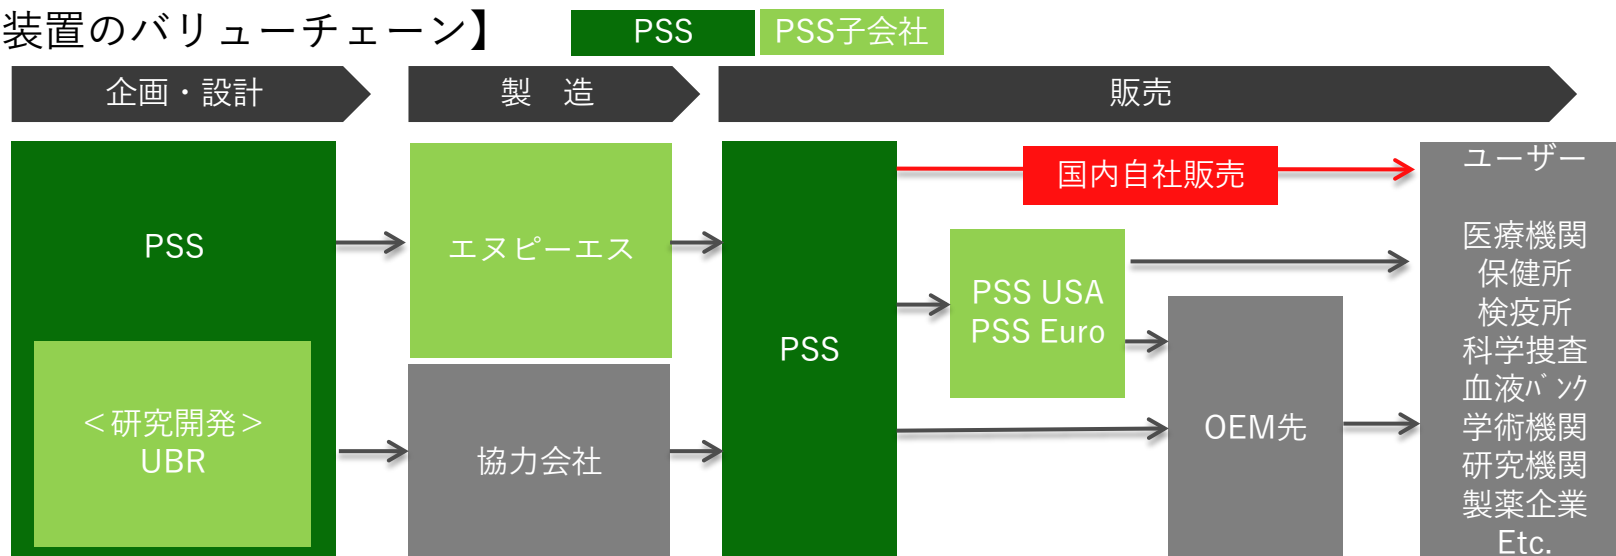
装置のバリューチェーン】

PSS PSS子会社

企画・設計

製　造

販売

PSS

＜研究開発＞
UBR

エヌピーエス

協力会社

PSS

国内自社販売

PSS USA
PSS Euro

OEM先

ユーザー

医療機関
保健所
検疫所
科学捜査
血液バンク
学術機関
研究機関
製薬企業
Etc.